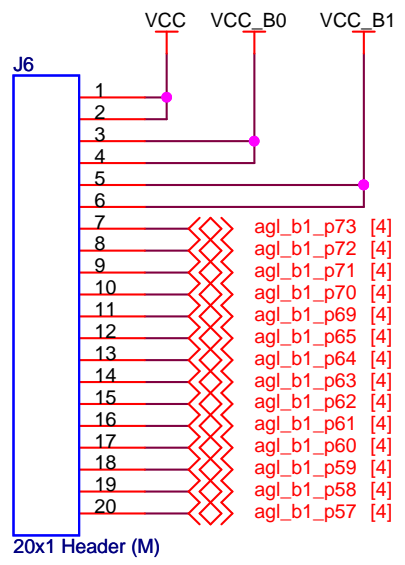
VCC VCC_B0 VCC_B1

J6

1
2
3
4
5
6
7 agl_b1_p73 [4]
8 agl_b1_p72 [4]
9 agl_b1_p71 [4]
10 agl_b1_p70 [4]
11 agl_b1_p69 [4]
12 agl_b1_p65 [4]
13 agl_b1_p64 [4]
14 agl_b1_p63 [4]
15 agl_b1_p62 [4]
16 agl_b1_p61 [4]
17 agl_b1_p60 [4]
18 agl_b1_p59 [4]
19 agl_b1_p58 [4]
20 agl_b1_p57 [4]

20x1 Header (M)